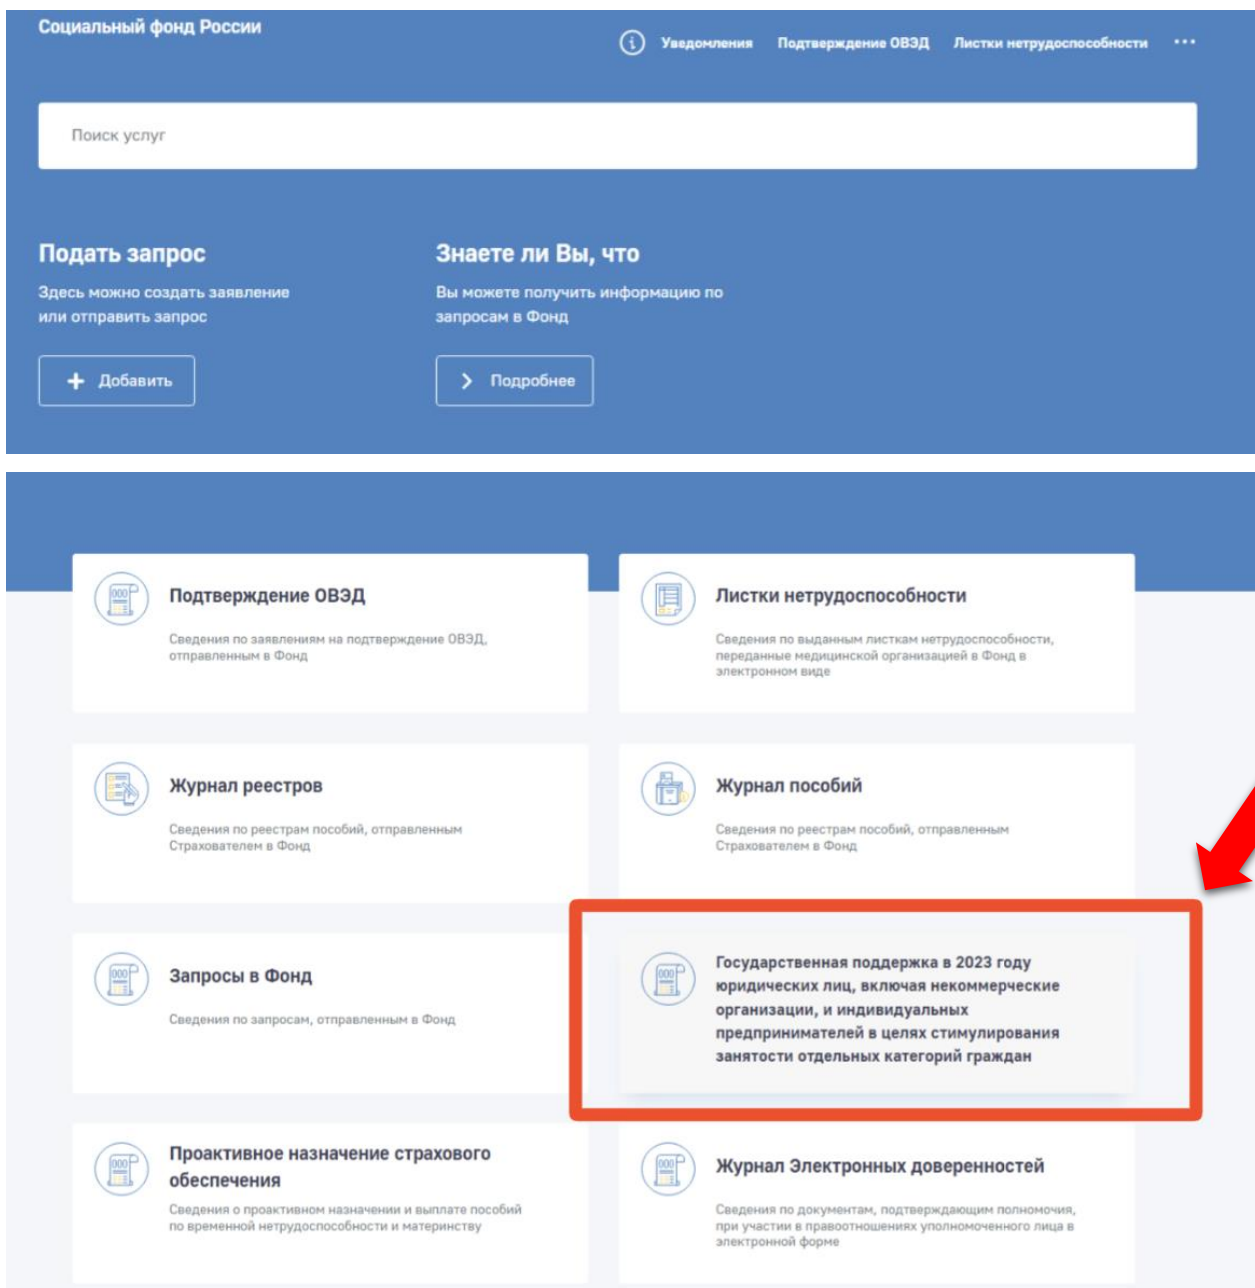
Социальный фонд России

Уведомления Подтверждение ОВЭД Листки нетрудоспособности •••

Поиск услуг

Подать запрос

Здесь можно создать заявление или отправить запрос

Добавить

Знаете ли Вы, что

Вы можете получить информацию по запросам в Фонд

Подробнее

Подтверждение ОВЭД

Сведения по заявлениям на подтверждение ОВЭД, отправленным в Фонд

Листки нетрудоспособности

Сведения по выданным листкам нетрудоспособности, переданные медицинской организацией в Фонд в электронном виде

Журнал реестров

Сведения по реестрам пособий, отправленным Страхователем в Фонд

Журнал пособий

Сведения по реестрам пособий, отправленным Страхователем в Фонд

Запросы в Фонд

Сведения по запросам, отправленным в Фонд

Государственная поддержка в 2023 году юридических лиц, включая некоммерческие организации, и индивидуальных предпринимателей в целях стимулирования занятости отдельных категорий граждан

Проактивное назначение страхового обеспечения

Сведения о проактивном назначении и выплате пособий по временной нетрудоспособности и материнству

Журнал Электронных доверенностей

Сведения по документам, подтверждающим полномочия, при участии в правоотношениях уполномоченного лица в электронной форме